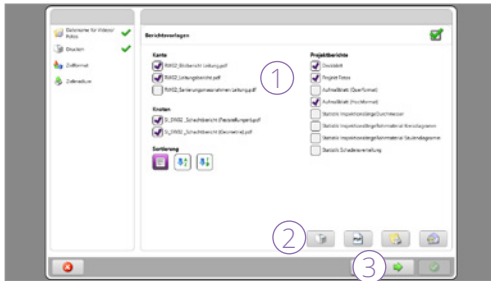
Datenname für Videos/ Fotos

Drucken

Zielformat

Zieloption

Berichtsvorlagen

Kante

RWI02_Bildbericht Leitung.pdf

RWI02_Leitungsbericht.pdf

RWI02_Sanierungsmaßnahmen Leitung.pdf

Knoten

St_DWI02_Schachtbericht (Feststellungen).pdf

St_DWI02_Schachtbericht (Geometrie).pdf

Sortierung

Projektberichte

Deckblatt

Projekt Fotos

Aufriss/Bilder (Querformat)

Aufriss/Bilder (Hochformat)

Statistik Inspektionslänge/Durchmesser

Statistik Inspektionslänge/Schmutzkat Kanalkategorien

Statistik Inspektionslänge/Schmutzkat Säulendiagramme

Statistik Schadensverteilung

1

2

3